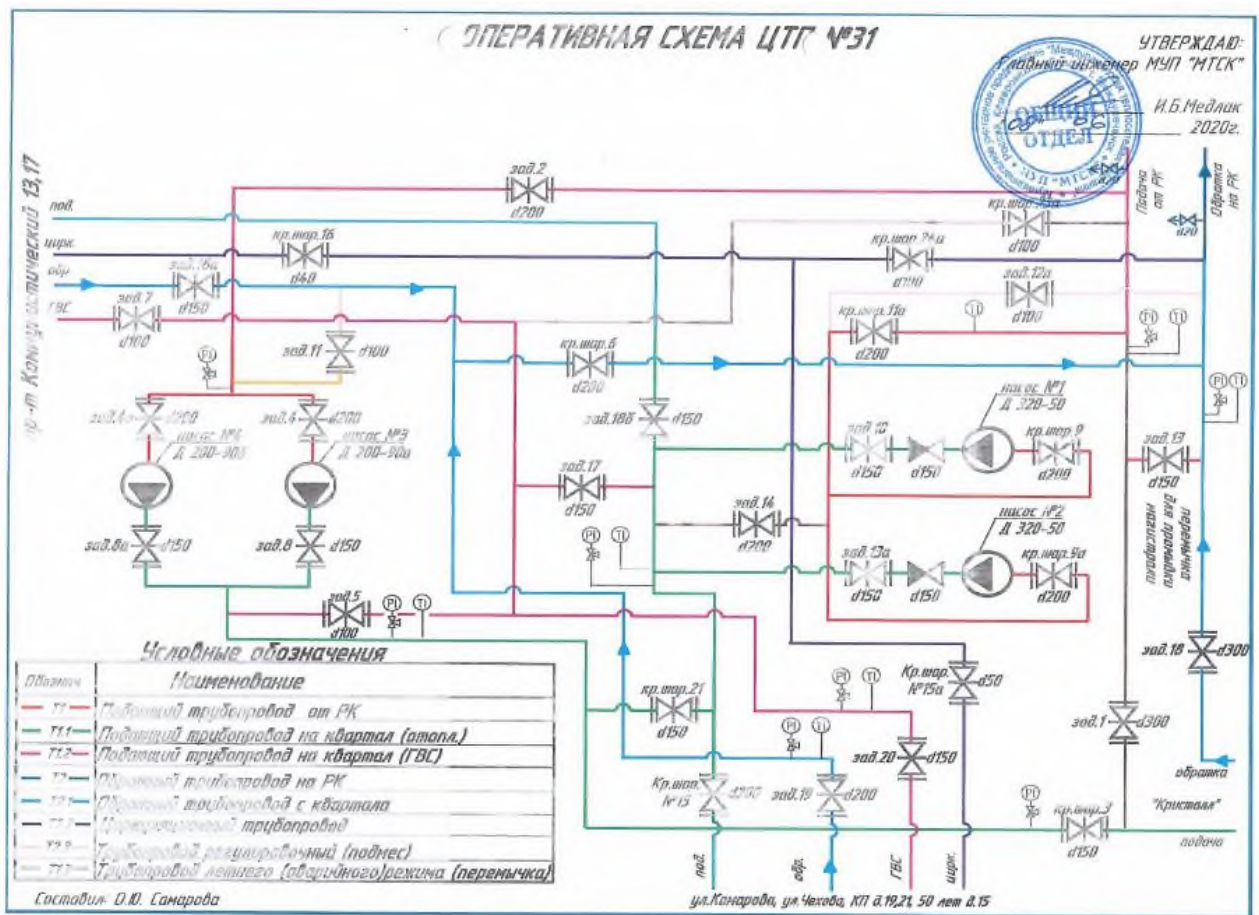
ОПЕРАТИВНАЯ СХЕМА ЦТП №31

УТВЕРЖДАЮ:
Главный инженер МУП "МТСК"
И.Б.Медлак
2020г.

ОБЩИЙ ОТДЕЛ
МУП "МТСК"

пр-т Коммунистический 13,17

под.
цирк.
обр.
ГВС

зад.2
d200
кр.шар.16
d40
зад.16а
d150
зад.7
d100
кр.шар.24а
d100
кр.шар.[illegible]
d100
зад.12а
d100
кр.шар.11а
d200
зад.11
d100
кр.шар.6
d200
зад.18б
d150
зад.4а
d200
насос №4
Д 200-90б
зад.4
d200
насос №3
Д 200-90а
зад.8а
d150
зад.8
d150
зад.17
d150
зад.14
d200
зад.10
d150
d150
насос №1
Д 320-50
кр.шар.9
d200
зад.13а
d150
d150
насос №2
Д 320-50
кр.шар.9а
d200
зад.13
d150
перемычка для промывки магистрали
зад.5
d100
зад.18
d300
Подача от РК
Обратка на РК
d20
PI
TI

Условные обозначения
| Обознач. | Наименование |
|---|---|
| T1 | Подающий трубопровод от РК |
| T1.1 | Подающий трубопровод на квартал (отопл.) |
| T1.2 | Подающий трубопровод на квартал (ГВС) |
| T2 | Обратный трубопровод на РК |
| T2.1 | Обратный трубопровод с квартала |
| T3 | Циркуляционный трубопровод |
| T3.2 | Трубопровод регулировочный (подмес) |
| T1.3 | Трубопровод летнего (аварийного)режима (перемычка) |

кр.шар.21
d150
Кр.шар.
№15а
d50
зад.20
d150
зад.1
d300
Кр.шар.
№15
d200
зад.19
d200
обратка
"Кристалл"
кр.шар.3
d150
подача
под.
обр.
ГВС
цирк.

Составил: О.Ю. Самарова
ул.Комарова, ул.Чехова, КП д.19,21, 50 лет д.15